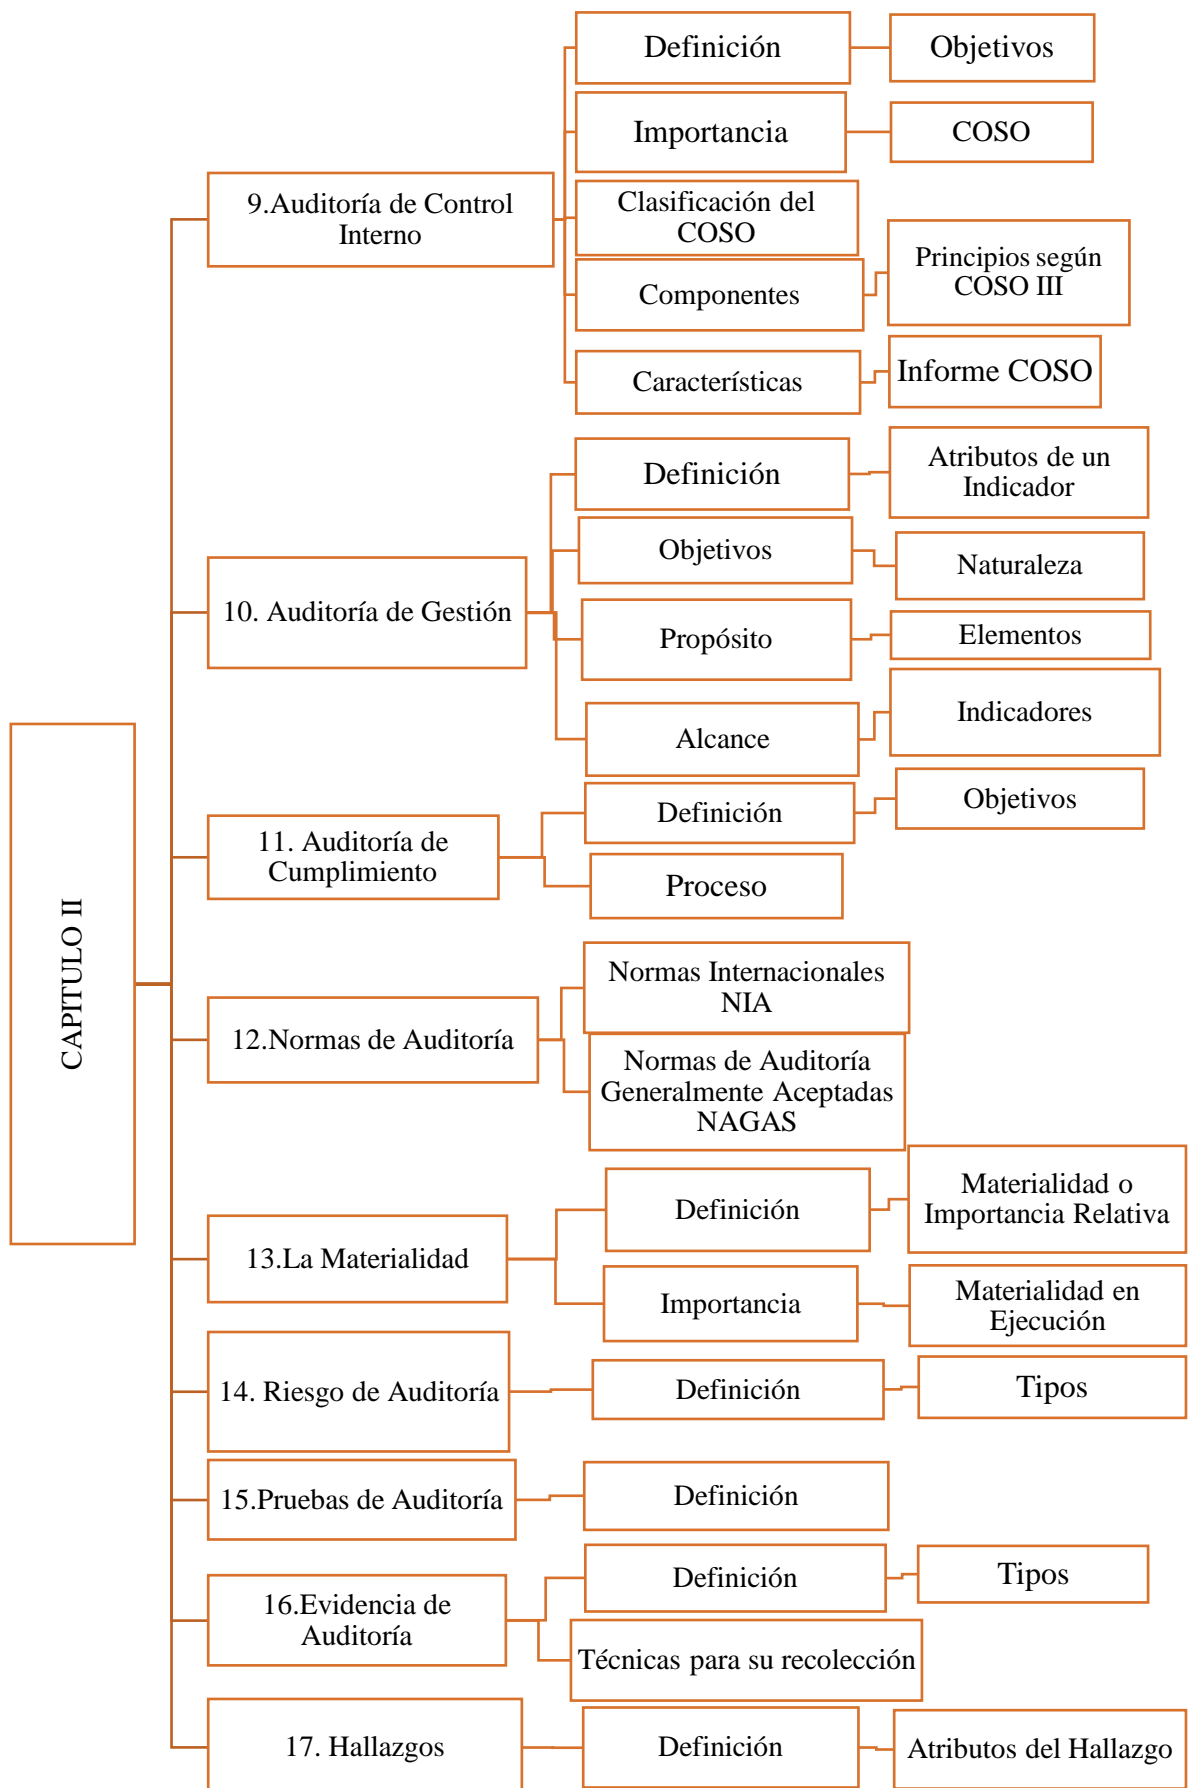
CAPITULO II

9.Auditoría de Control Interno

Definición
Objetivos
Importancia
COSO
Clasificación del COSO
Componentes
Principios según COSO III
Características
Informe COSO

10. Auditoría de Gestión

Definición
Atributos de un Indicador
Objetivos
Naturaleza
Propósito
Elementos
Alcance
Indicadores

11. Auditoría de Cumplimiento

Definición
Objetivos
Proceso

12.Normas de Auditoría

Normas Internacionales NIA
Normas de Auditoría Generalmente Aceptadas NAGAS

13.La Materialidad

Definición
Materialidad o Importancia Relativa
Importancia
Materialidad en Ejecución

14. Riesgo de Auditoría

Definición
Tipos

15.Pruebas de Auditoría

Definición

16.Evidencia de Auditoría

Definición
Tipos
Técnicas para su recolección

17. Hallazgos

Definición
Atributos del Hallazgo